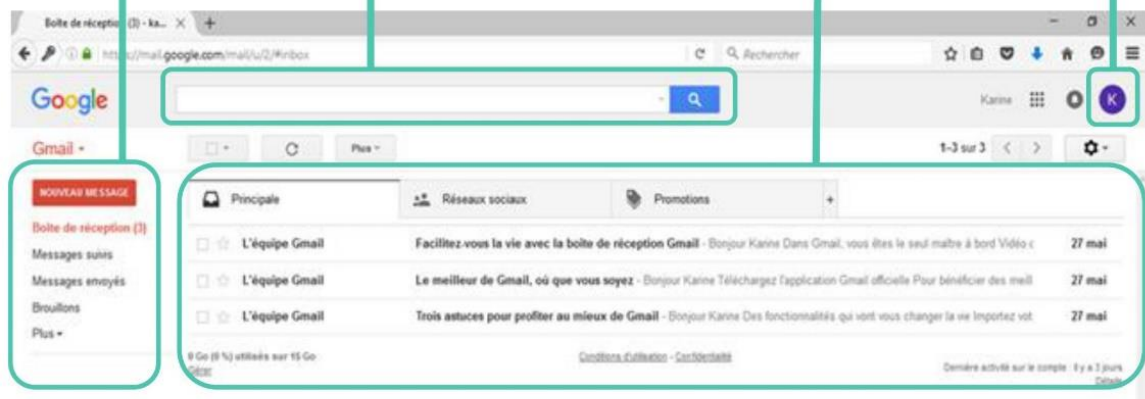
Boite de réceptio (3) - ka... ×
+
https://mail.google.com/mail/u/2/#inbox
Rechercher
Google
Karine
K
Gmail ▾
Plus ▾
1-3 sur 3
NOUVEAU MESSAGE
Boite de réception (3)
Messages suivis
Messages envoyés
Brouillons
Plus ▾
Principale
Réseaux sociaux
Promotions
+
L'équipe Gmail
Facilitez-vous la vie avec la boite de réception Gmail - Bonjour Karine Dans Gmail, vous êtes le seul maître à bord Vidéo c
27 mai
L'équipe Gmail
Le meilleur de Gmail, où que vous soyez - Bonjour Karine Téléchargez l'application Gmail officielle Pour bénéficier des meill
27 mai
L'équipe Gmail
Trois astuces pour profiter au mieux de Gmail - Bonjour Karine Des fonctionnalités qui vont vous changer la vie Importez vot
27 mai
0 Go (0 %) utilisés sur 15 Go
Gérer
Conditions d'utilisation - Confidentialité
Dernière activité sur le compte : il y a 3 jours
Détails